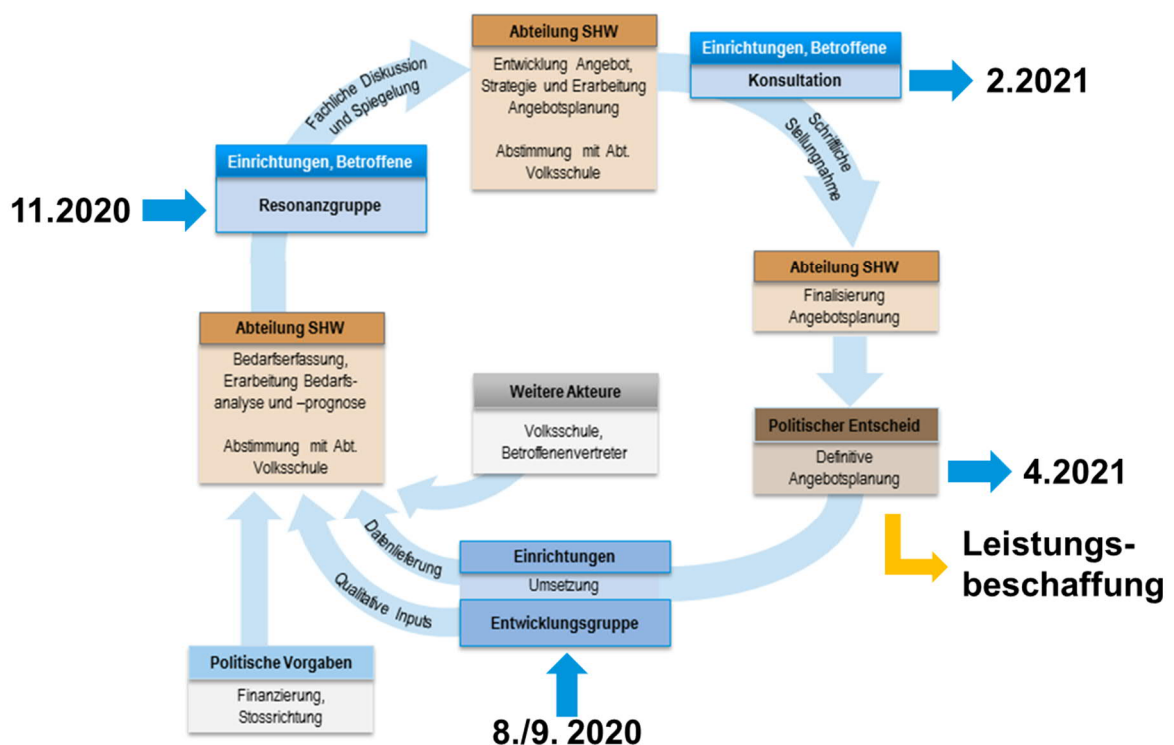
Abteilung SHW

Entwicklung Angebot, Strategie und Erarbeitung Angebotsplanung

Abstimmung mit Abt. Volksschule

Einrichtungen, Betroffene

Konsultation

2.2021

Fachliche Diskussion und Spiegelung

Schriftliche Stellungnahme

Einrichtungen, Betroffene

11.2020

Resonanzgruppe

Abteilung SHW

Finalisierung Angebotsplanung

Abteilung SHW

Bedarfserfassung, Erarbeitung Bedarfsanalyse und –prognose

Abstimmung mit Abt. Volksschule

Weitere Akteure

Volksschule, Betroffenenvertreter

Politischer Entscheid

Definitive Angebotsplanung

4.2021

Leistungsbeschaffung

Datenlieferung

Einrichtungen

Umsetzung

Qualitative Inputs

Entwicklungsgruppe

Politische Vorgaben

Finanzierung, Stossrichtung

8./9. 2020